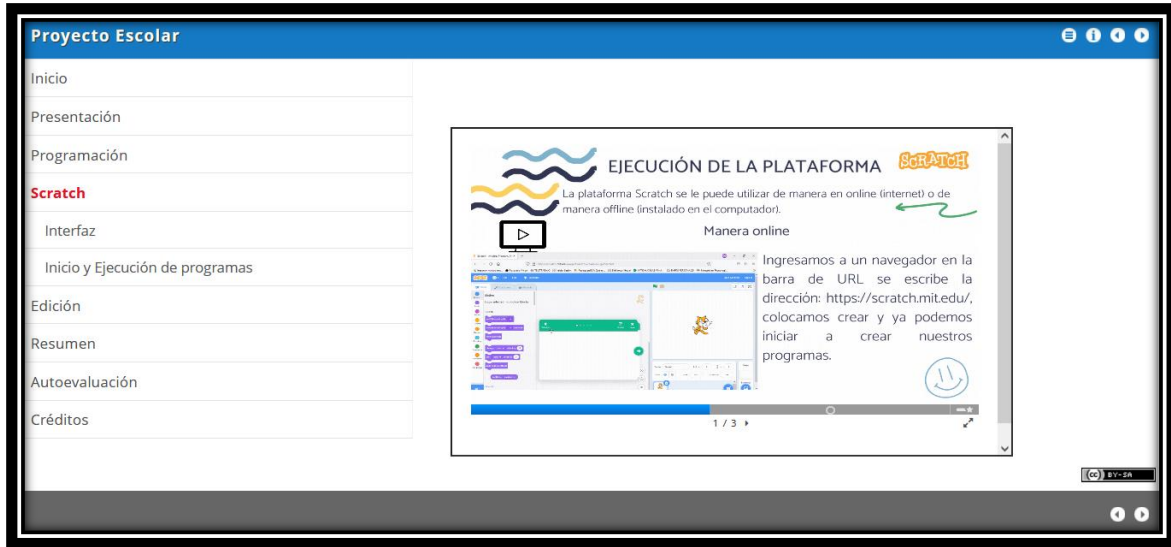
Proyecto Escolar

Inicio
Presentación
Programación
Scratch
Interfaz
Inicio y Ejecución de programas
Edición
Resumen
Autoevaluación
Créditos

EJECUCIÓN DE LA PLATAFORMA

SCRATCH

La plataforma Scratch se le puede utilizar de manera en online (internet) o de manera offline (instalado en el computador).

Manera online

Ingresamos a un navegador en la barra de URL se escribe la dirección: https://scratch.mit.edu/, colocamos crear y ya podemos iniciar a crear nuestros programas.

1 / 3

BY-SA